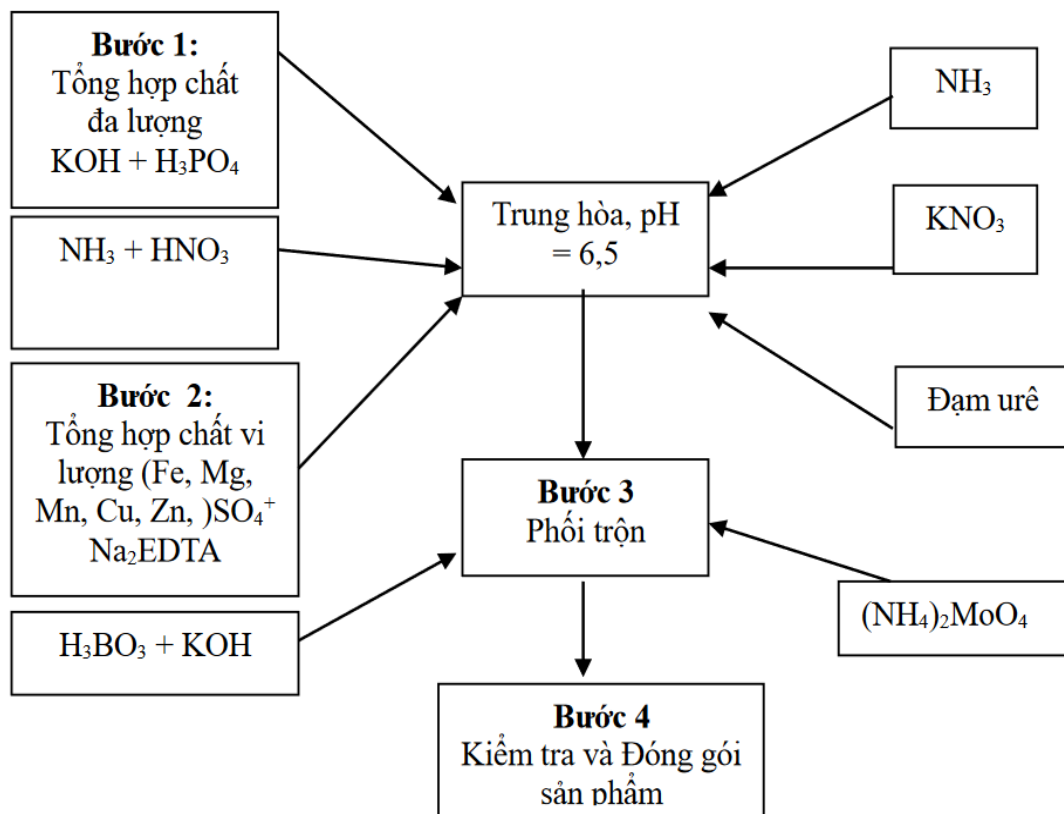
**Bước 1:**
Tổng hợp chất đa lượng
$KOH + H_3PO_4$

$NH_3 + HNO_3$

**Bước 2:**
Tổng hợp chất vi lượng (Fe, Mg, Mn, Cu, Zn, )$SO_4^+$ $Na_2EDTA$

$H_3BO_3 + KOH$

Trung hòa, pH = 6,5

$NH_3$

$KNO_3$

Đạm urê

**Bước 3**
Phối trộn

$(NH_4)_2MoO_4$

**Bước 4**
Kiểm tra và Đóng gói sản phẩm